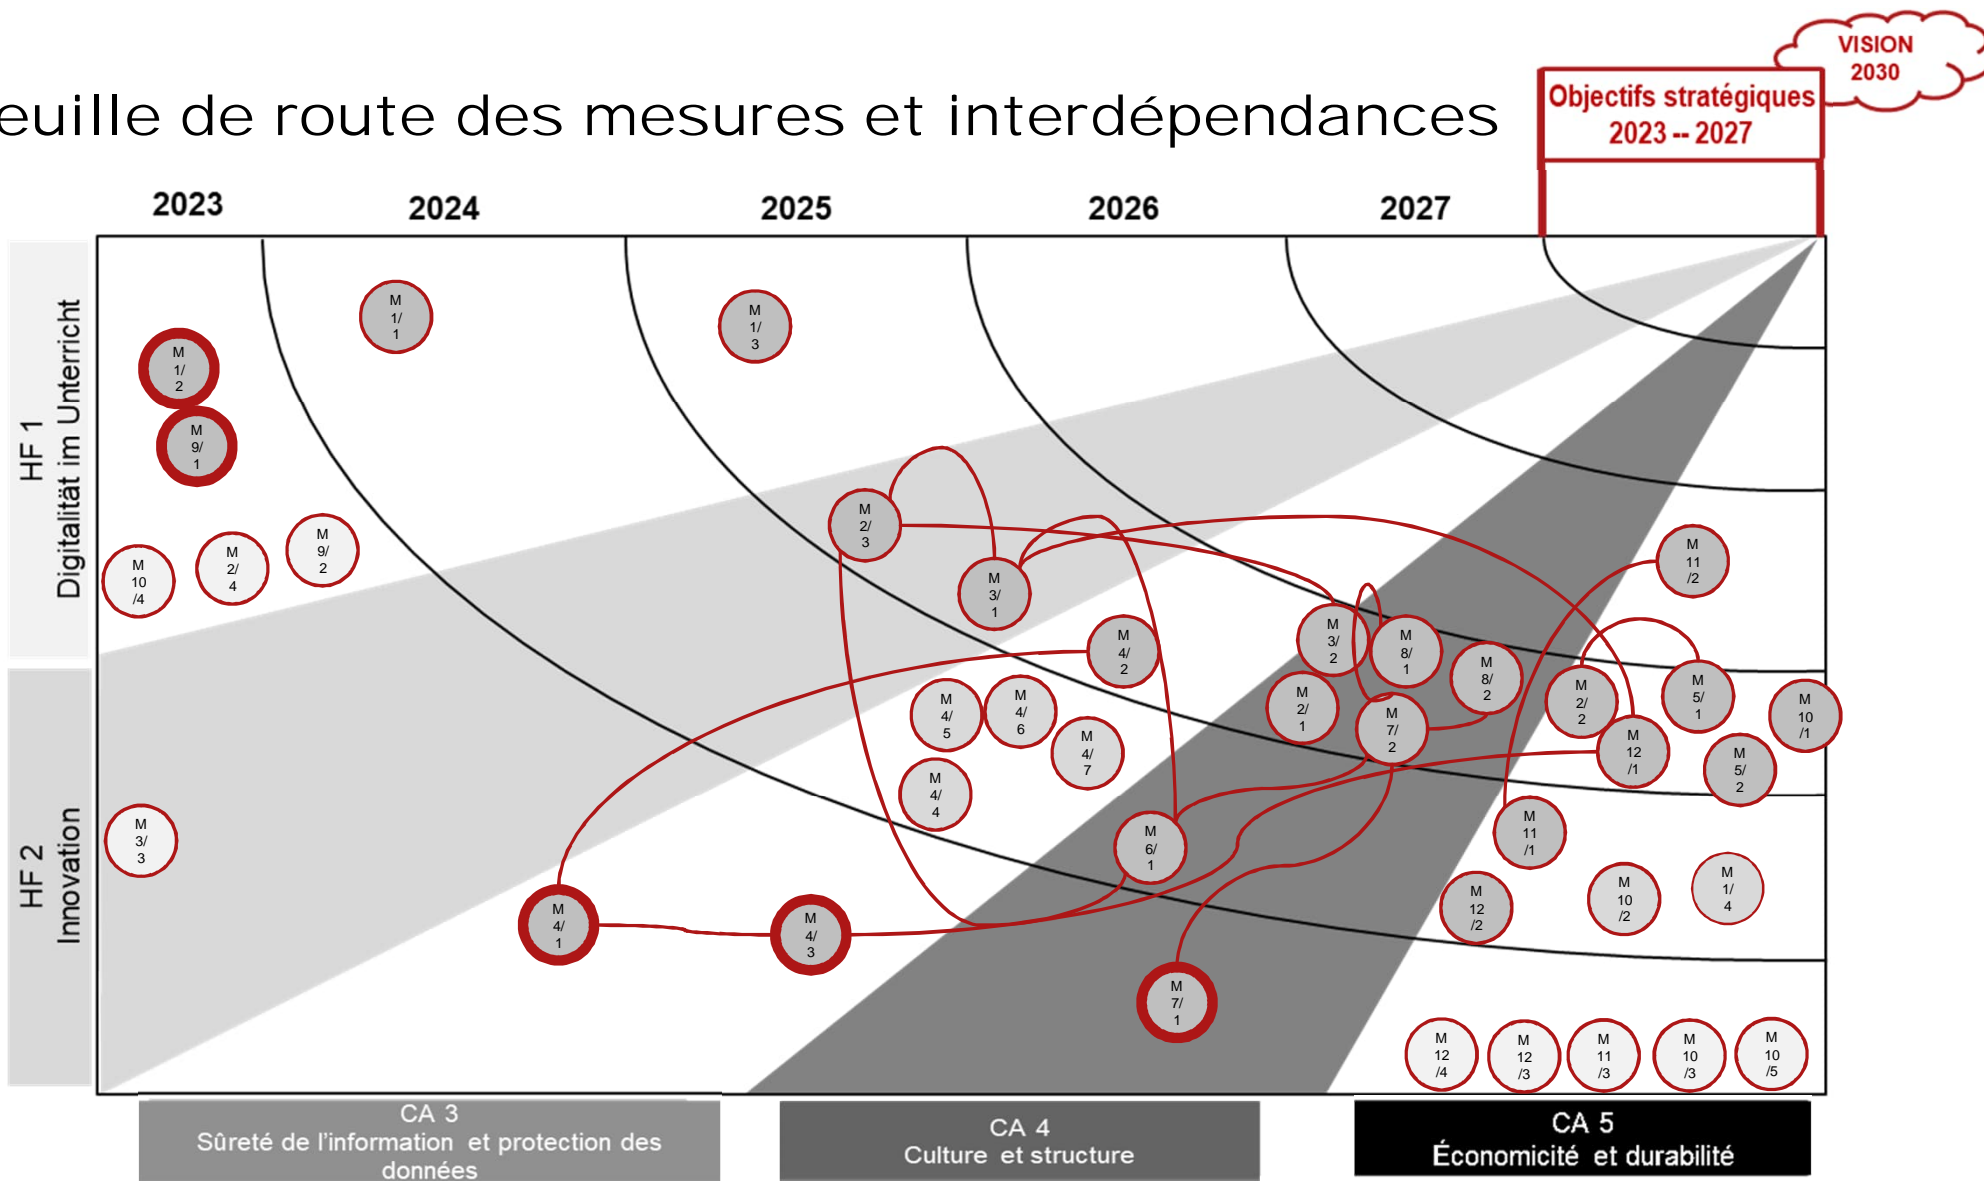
euille de route des mesures et interdépendances

VISION 2030

Objectifs stratégiques 2023 -- 2027

2023 2024 2025 2026 2027

HF 1 Digitalität im Unterricht

HF 2 Innovation

M 1/ 1

M 1/ 3

M 1/ 2

M 9/ 1

M 10 /4

M 2/ 4

M 9/ 2

M 2/ 3

M 3/ 1

M 4/ 2

M 3/ 2

M 8/ 1

M 8/ 2

M 11 /2

M 2/ 1

M 7/ 2

M 2/ 2

M 5/ 1

M 10 /1

M 12 /1

M 5/ 2

M 4/ 5

M 4/ 6

M 4/ 7

M 4/ 4

M 6/ 1

M 11 /1

M 3/ 3

M 12 /2

M 10 /2

M 1/ 4

M 4/ 1

M 4/ 3

M 7/ 1

M 12 /4

M 12 /3

M 11 /3

M 10 /3

M 10 /5

CA 3 Sûreté de l'information et protection des données

CA 4 Culture et structure

CA 5 Économicité et durabilité